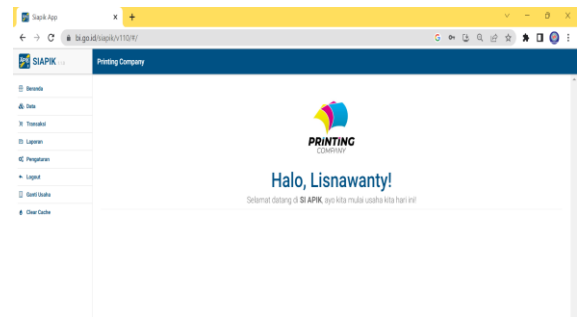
Siapik App
bi.go.id/siapik/v110/#/
SIAPIK
Printing Company
Beranda
Data
Transaksi
Laporan
Pengaturan
Logout
Ganti Usaha
Clear Cache
PRINTING
COMPANY
Halo, Lisnawanty!
Selamat datang di SI APIK, ayo kita mulai usaha kita hari ini!